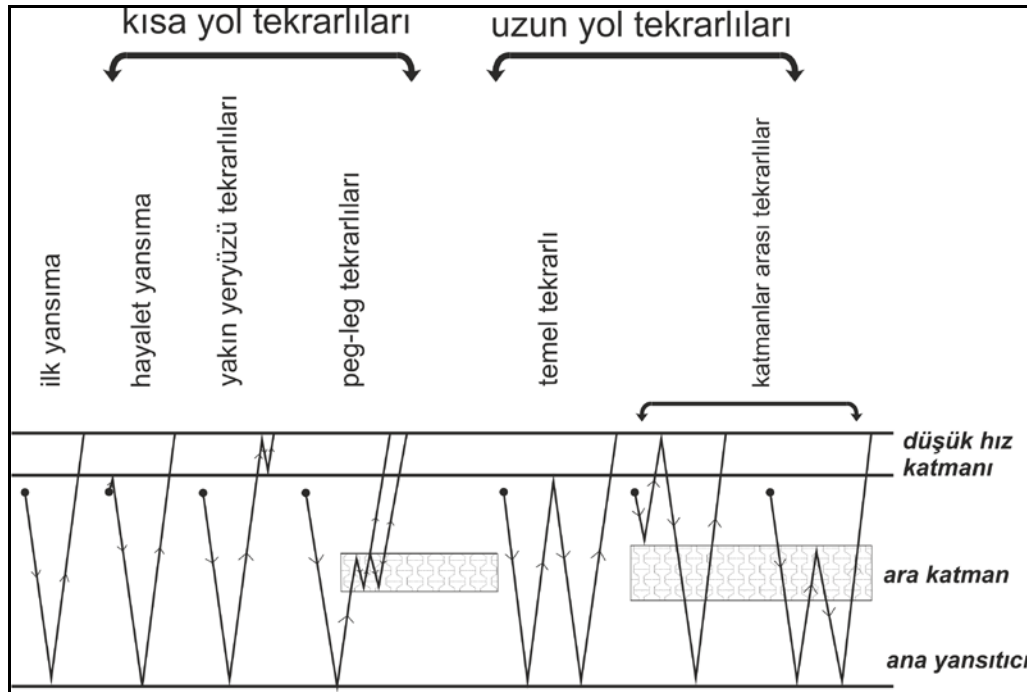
kısa yol tekrarlıları

uzun yol tekrarlıları

ilk yansıma

hayalet yansıma

yakın yeryüzü tekrarlıları

peg-leg tekrarlıları

temel tekrarlı

katmanlar arası tekrarlılar

düşük hız katmanı

ara katman

ana yansıtıcı